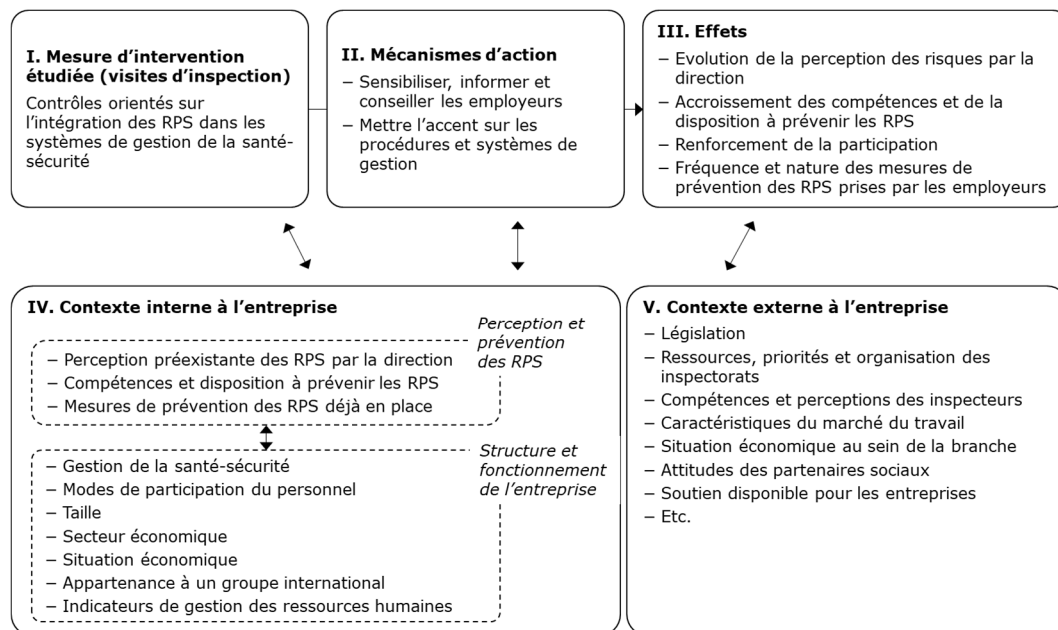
I. Mesure d'intervention étudiée (visites d'inspection)

Contrôles orientés sur l'intégration des RPS dans les systèmes de gestion de la santé-sécurité

II. Mécanismes d'action

– Sensibiliser, informer et conseiller les employeurs
– Mettre l'accent sur les procédures et systèmes de gestion

III. Effets

– Evolution de la perception des risques par la direction
– Accroissement des compétences et de la disposition à prévenir les RPS
– Renforcement de la participation
– Fréquence et nature des mesures de prévention des RPS prises par les employeurs

IV. Contexte interne à l'entreprise

Perception et prévention des RPS

– Perception préexistante des RPS par la direction
– Compétences et disposition à prévenir les RPS
– Mesures de prévention des RPS déjà en place

Structure et fonctionnement de l'entreprise

– Gestion de la santé-sécurité
– Modes de participation du personnel
– Taille
– Secteur économique
– Situation économique
– Appartenance à un groupe international
– Indicateurs de gestion des ressources humaines

V. Contexte externe à l'entreprise

– Législation
– Ressources, priorités et organisation des inspectorats
– Compétences et perceptions des inspecteurs
– Caractéristiques du marché du travail
– Situation économique au sein de la branche
– Attitudes des partenaires sociaux
– Soutien disponible pour les entreprises
– Etc.